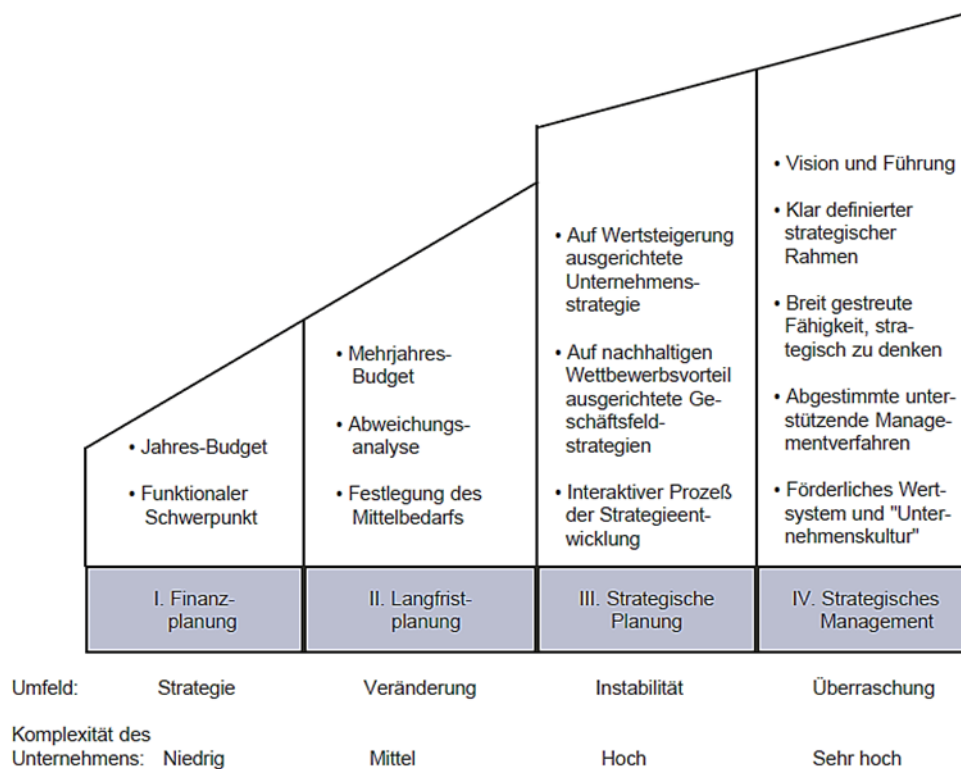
• Jahres-Budget

• Funktionaler Schwerpunkt

• Mehrjahres-Budget

• Abweichungsanalyse

• Festlegung des Mittelbedarfs

• Auf Wertsteigerung ausgerichtete Unternehmensstrategie

• Auf nachhaltigen Wettbewerbsvorteil ausgerichtete Geschäftsfeldstrategien

• Interaktiver Prozeß der Strategieentwicklung

• Vision und Führung

• Klar definierter strategischer Rahmen

• Breit gestreute Fähigkeit, strategisch zu denken

• Abgestimmte unterstützende Managementverfahren

• Förderliches Wertsystem und "Unternehmenskultur"

| I. Finanzplanung | II. Langfristplanung | III. Strategische Planung | IV. Strategisches Management |
|---|---|---|---|

Umfeld: Strategie Veränderung Instabilität Überraschung

Komplexität des Unternehmens: Niedrig Mittel Hoch Sehr hoch